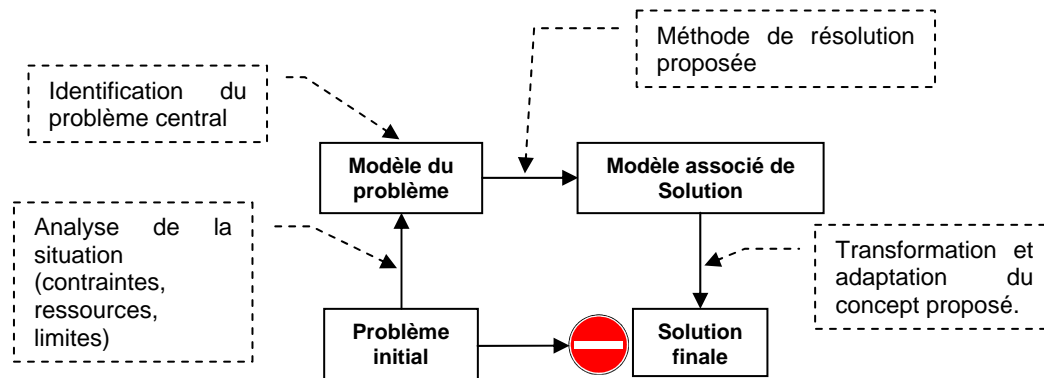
Méthode de résolution proposée

Identification du problème central

Modèle du problème

Modèle associé de Solution

Analyse de la situation (contraintes, ressources, limites)

Transformation et adaptation du concept proposé.

Problème initial

Solution finale